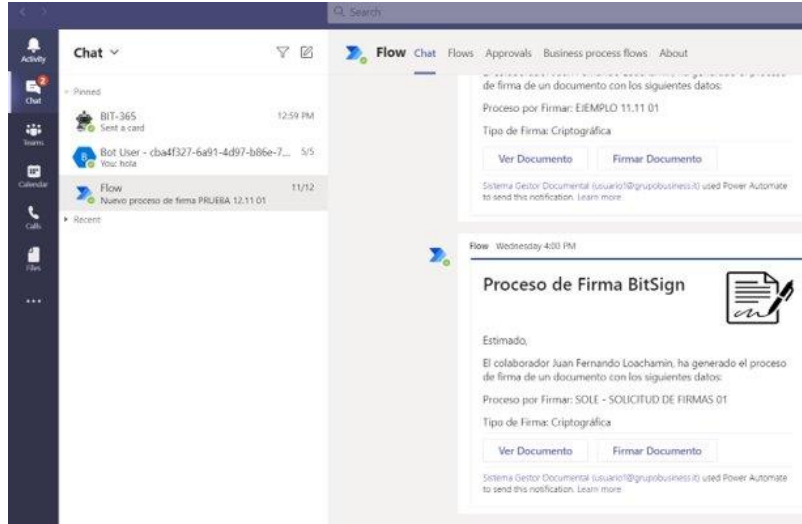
Search

Activity
2
Chat
Teams
Calendar
Calls
Files
...

Chat ⌄

Pinned

BIT-365
Sent a card
12:59 PM

Bot User - cba4f327-6a91-4d97-b86e-7...
You: hola
5/5

Flow
Nuevo proceso de firma PRUEBA 12.11 01
11/12

Recent

Flow Chat Flows Approvals Business process flows About

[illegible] de firma de un documento con los siguientes datos:

Proceso por Firmar: EJEMPLO 11.11 01

Tipo de Firma: Criptográfica

Ver Documento Firmar Documento

Sistema Gestor Documental (usuario1@grupobusiness.it) used Power Automate to send this notification. Learn more

Flow Wednesday 4:00 PM

Proceso de Firma BitSign

Estimado,

El colaborador Juan Fernando Loachamin, ha generado el proceso de firma de un documento con los siguientes datos:

Proceso por Firmar: SOLE - SOLICITUD DE FIRMAS 01

Tipo de Firma: Criptográfica

Ver Documento Firmar Documento

Sistema Gestor Documental (usuario1@grupobusiness.it) used Power Automate to send this notification. Learn more